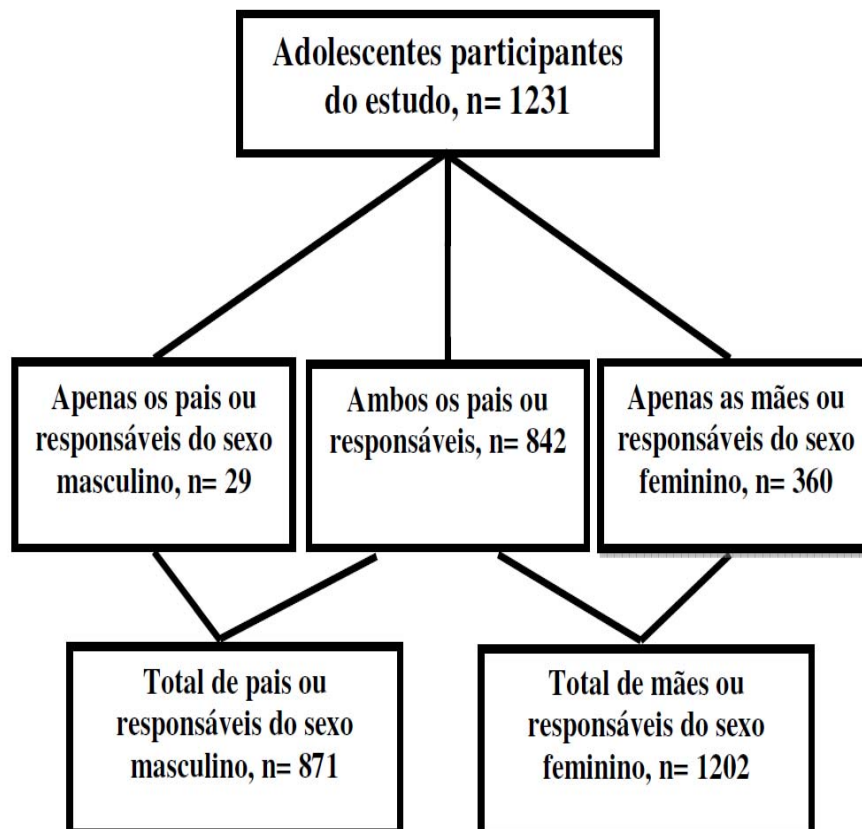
Adolescentes participantes do estudo, n= 1231

Apenas os pais ou responsáveis do sexo masculino, n= 29

Ambos os pais ou responsáveis, n= 842

Apenas as mães ou responsáveis do sexo feminino, n= 360

Total de pais ou responsáveis do sexo masculino, n= 871

Total de mães ou responsáveis do sexo feminino, n= 1202